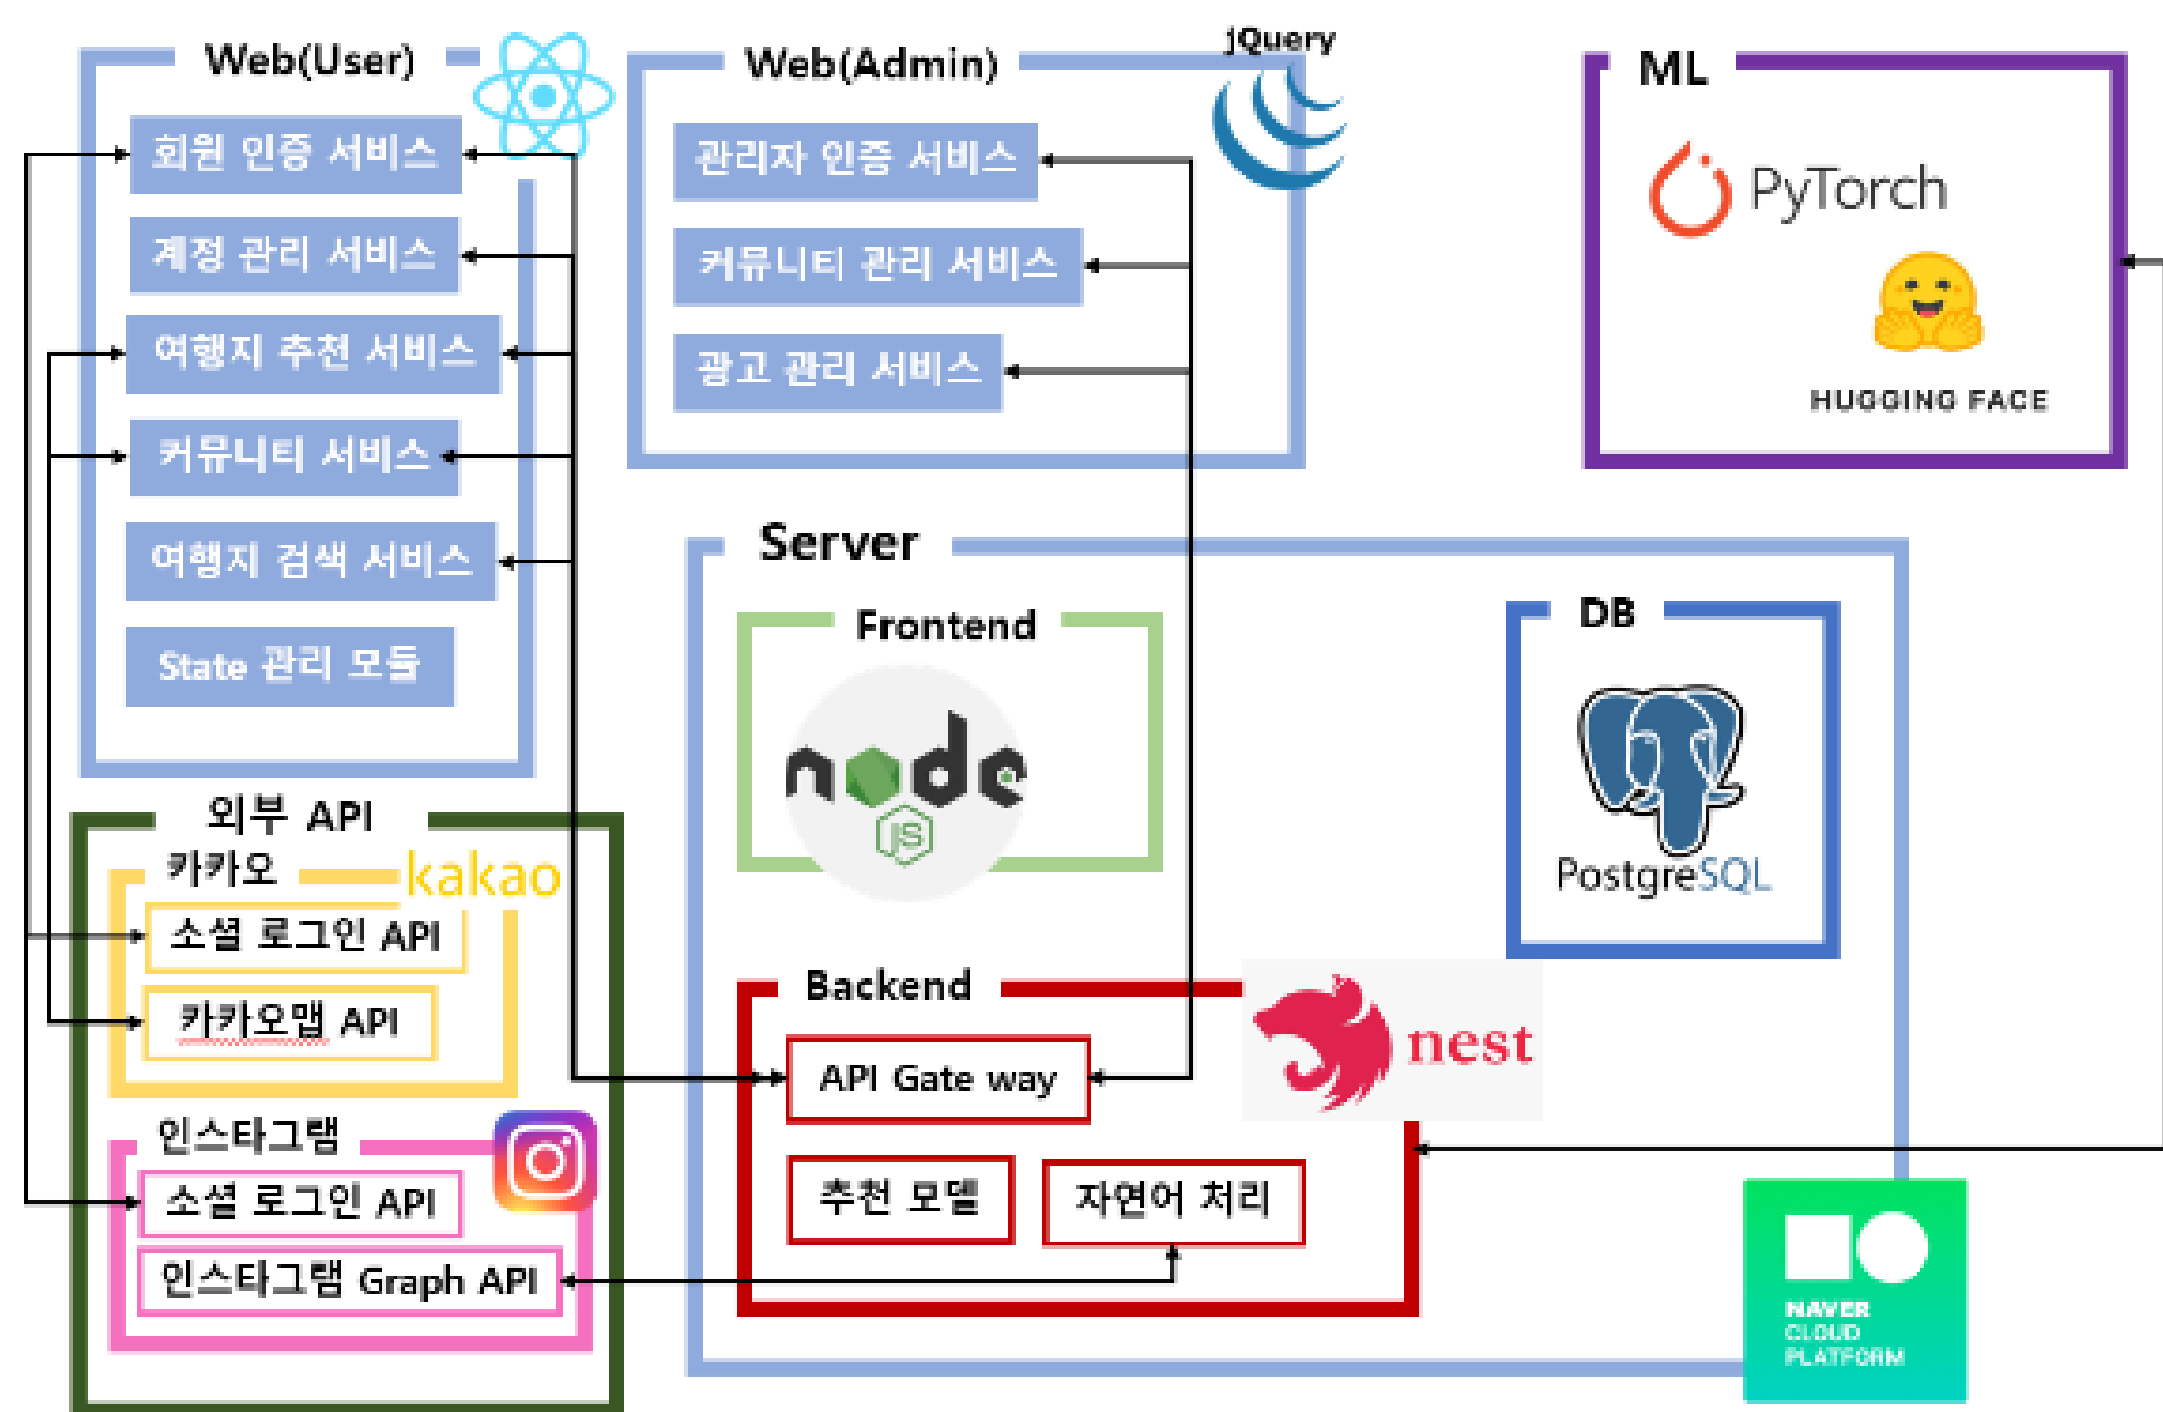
Web(User)

회원 인증 서비스

계정 관리 서비스

여행지 추천 서비스

커뮤니티 서비스

여행지 검색 서비스

State 관리 모듈

Web(Admin)

jQuery

관리자 인증 서비스

커뮤니티 관리 서비스

광고 관리 서비스

ML

PyTorch

HUGGING FACE

Server

Frontend

node JS

DB

PostgreSQL

외부 API

카카오

kakao

소셜 로그인 API

카카오맵 API

인스타그램

소셜 로그인 API

인스타그램 Graph API

Backend

nest

API Gate way

추천 모델

자연어 처리

NAVER CLOUD PLATFORM